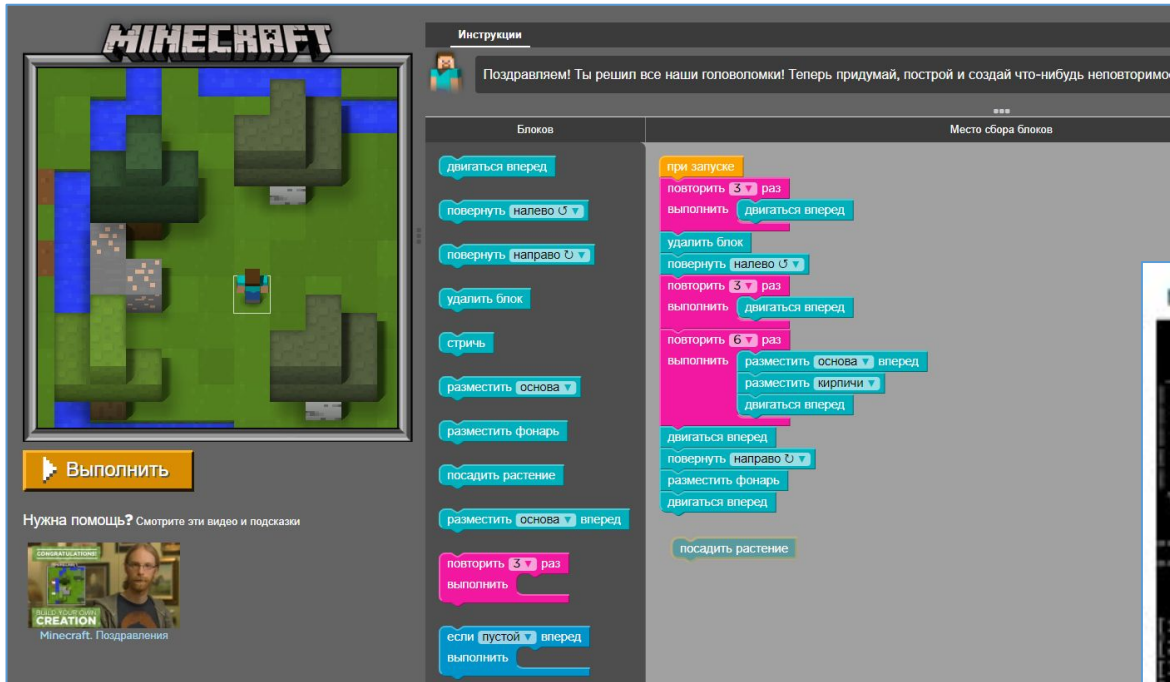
MINECRAFT

Выполнить

Нужна помощь? Смотрите эти видео и подсказки

CONGRATULATIONS!
BUILD YOUR OWN
CREATION
Minecraft. Поздравления

Инструкции

Поздравляем! Ты решил все наши головоломки! Теперь придумай, построй и создай что-нибудь неповторимо

Блоков

двигаться вперед
повернуть налево ↺
повернуть направо ↻
удалить блок
стричь
разместить основа
разместить фонарь
посадить растение
разместить основа вперед
повторить 3 раз
выполнить
если пустой вперед
выполнить

Место сбора блоков

при запуске
повторить 3 раз
выполнить двигаться вперед
удалить блок
повернуть налево ↺
повторить 3 раз
выполнить двигаться вперед
повторить 6 раз
выполнить разместить основа вперед
разместить кирпичи
двигаться вперед
двигаться вперед
повернуть направо ↻
разместить фонарь
двигаться вперед

посадить растение